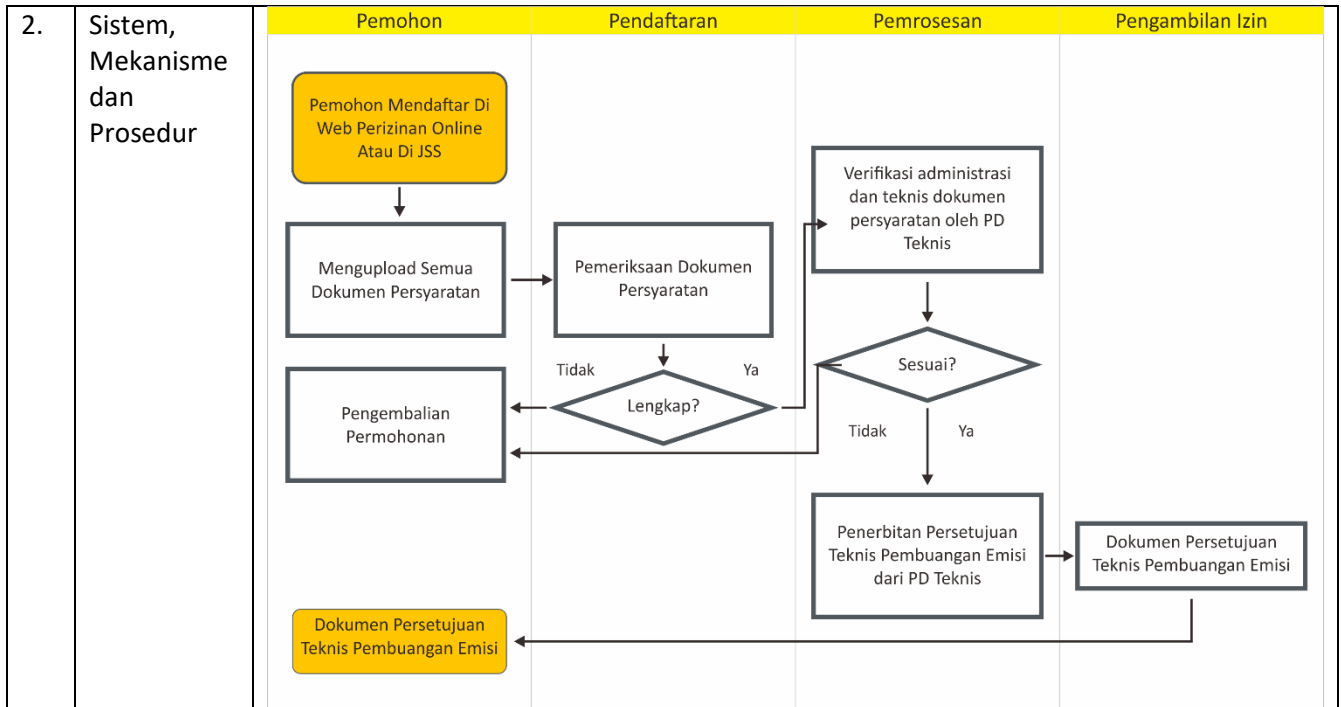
2.

Sistem, Mekanisme dan Prosedur

Pemohon

Pendaftaran

Pemrosesan

Pengambilan Izin

Pemohon Mendaftar Di Web Perizinan Online Atau Di JSS

Mengupload Semua Dokumen Persyaratan

Pemeriksaan Dokumen Persyaratan

Verifikasi administrasi dan teknis dokumen persyaratan oleh PD Teknis

Tidak

Ya

Lengkap?

Pengembalian Permohonan

Sesuai?

Tidak

Ya

Penerbitan Persetujuan Teknis Pembuangan Emisi dari PD Teknis

Dokumen Persetujuan Teknis Pembuangan Emisi

Dokumen Persetujuan Teknis Pembuangan Emisi